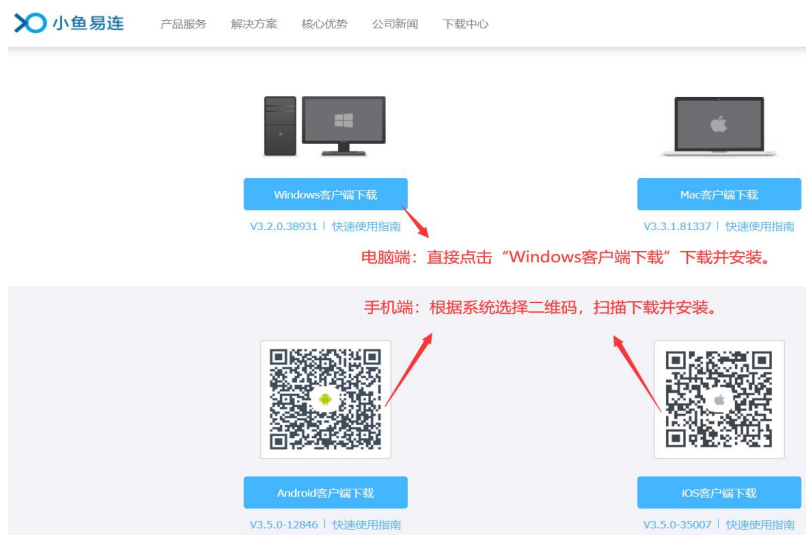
小鱼易连 产品服务 解决方案 核心优势 公司新闻 下载中心

Windows客户端下载
V3.2.0.38931 | 快速使用指南

Mac客户端下载
V3.3.1.81337 | 快速使用指南

电脑端：直接点击“Windows客户端下载”下载并安装。

手机端：根据系统选择二维码，扫描下载并安装。

Android客户端下载
V3.5.0-12846 | 快速使用指南

iOS客户端下载
V3.5.0-35007 | 快速使用指南